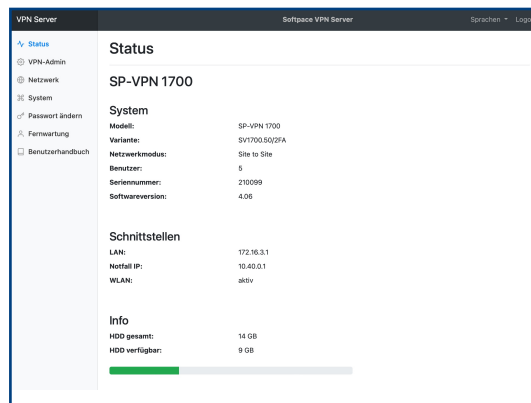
VPN Server

Softpace VPN Server

Sprachen ▾ Logo

Status
VPN-Admin
Netzwerk
System
Passwort ändern
Fernwartung
Benutzerhandbuch

Status

SP-VPN 1700

System

| | |
|---|---|
| Modell: | SP-VPN 1700 |
| Variante: | SV1700.50/2FA |
| Netzwerkmodus: | Site to Site |
| Benutzer: | 5 |
| Seriennummer: | 210099 |
| Softwareversion: | 4.06 |

Schnittstellen

| | |
|---|---|
| LAN: | 172.16.3.1 |
| Notfall IP: | 10.40.0.1 |
| WLAN: | aktiv |

Info

| | |
|---|---|
| HDD gesamt: | 14 GB |
| HDD verfügbar: | 9 GB |